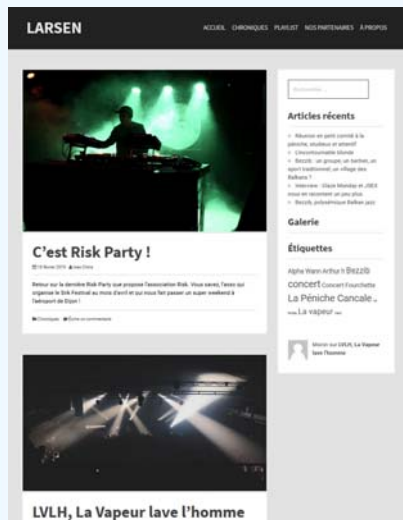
LARSEN

ACCUEIL CHRONIQUES PLAYLIST NOS PARTENAIRES À PROPOS

C'est Risk Party !

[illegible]

Retour sur la dernière Risk Party que propose l'association Risk. Vous savez, l'asso qui organise le Risk Festival au mois d'avril et qui nous fait passer un super weekend à l'aéroport de Dijon !

Chroniques Écrire un commentaire

LVLH, La Vapeur lave l'homme

Rechercher...

Articles récents

Réunion en petit comité à la péniche, studieux et attentif

L'incontournable blonde

Bezzib : un groupe, un barbier, un sport traditionnel, un village des Balkans ?

Interview : Glaze Monday et J0EX nous en racontent un peu plus

Bezzib, polyédrique Balkan jazz

Galerie

Étiquettes

Alpha Wann Arthur h Bezzib concert Concert Fourchette La Péniche Cancale La vapeur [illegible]

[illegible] sur LVLH, La Vapeur lave l'homme